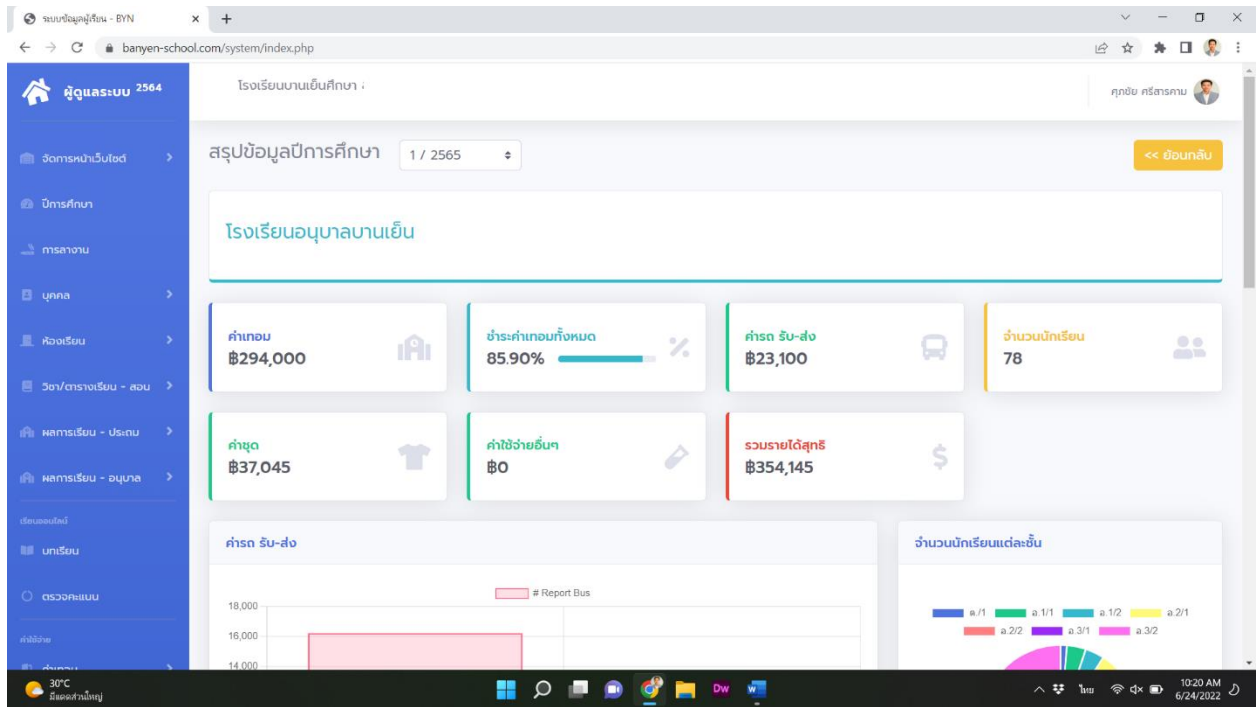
ระบบข้อมูลผู้เรียน - BYN
banyen-school.com/system/index.php

ผู้ดูแลระบบ 2564
โรงเรียนบานเย็นศึกษา :
คุณชัย ศรีสารคาม

จัดการหน้าเว็บไซต์
ปีการศึกษา
การลางาน
บุคคล
ห้องเรียน
วิชา/ตารางเรียน - สอน
ผลการเรียน - ประถม
ผลการเรียน - อนุบาล
เรียนออนไลน์
บทเรียน
ตรวจคะแนน
ค่าใช้จ่าย
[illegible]

สรุปข้อมูลปีการศึกษา 1 / 2565
<< ย้อนกลับ

โรงเรียนอนุบาลบานเย็น

ค่าเทอม
฿294,000

ชำระค่าเทอมทั้งหมด
85.90%

ค่ารถ รับ-ส่ง
฿23,100

จำนวนนักเรียน
78

ค่าชุด
฿37,045

ค่าใช้จ่ายอื่นๆ
฿0

รวมรายได้สุทธิ
฿354,145

ค่ารถ รับ-ส่ง
# Report Bus
18,000
16,000
14,000

จำนวนนักเรียนแต่ละชั้น
อ./1 อ.1/1 อ.1/2 อ.2/1 อ.2/2 อ.3/1 อ.3/2

30°C
มีแดดส่วนใหญ่
ไทย
10:20 AM
6/24/2022